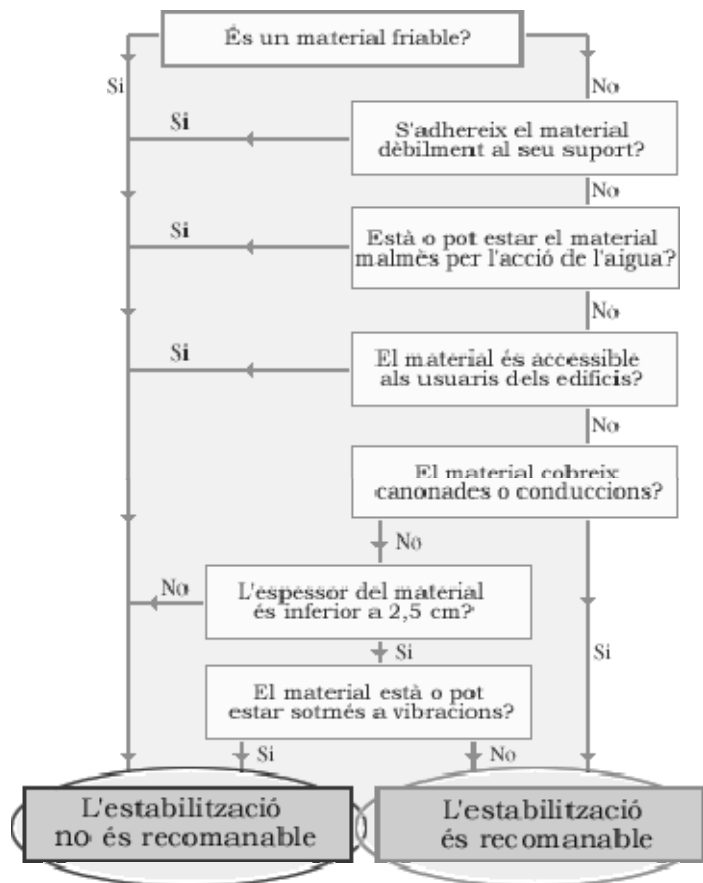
És un material friable?

Si

No

Si

S'adhereix el material dèbilment al seu suport?

No

Si

Està o pot estar el material malmès per l'acció de l'aigua?

No

Si

El material és accessible als usuaris dels edificis?

No

El material cobreix canonades o conduccions?

No

No

L'espessor del material és inferior a 2,5 cm?

Si

Si

El material està o pot estar sotmès a vibracions?

Si

No

L'estabilització no és recomanable

L'estabilització és recomanable